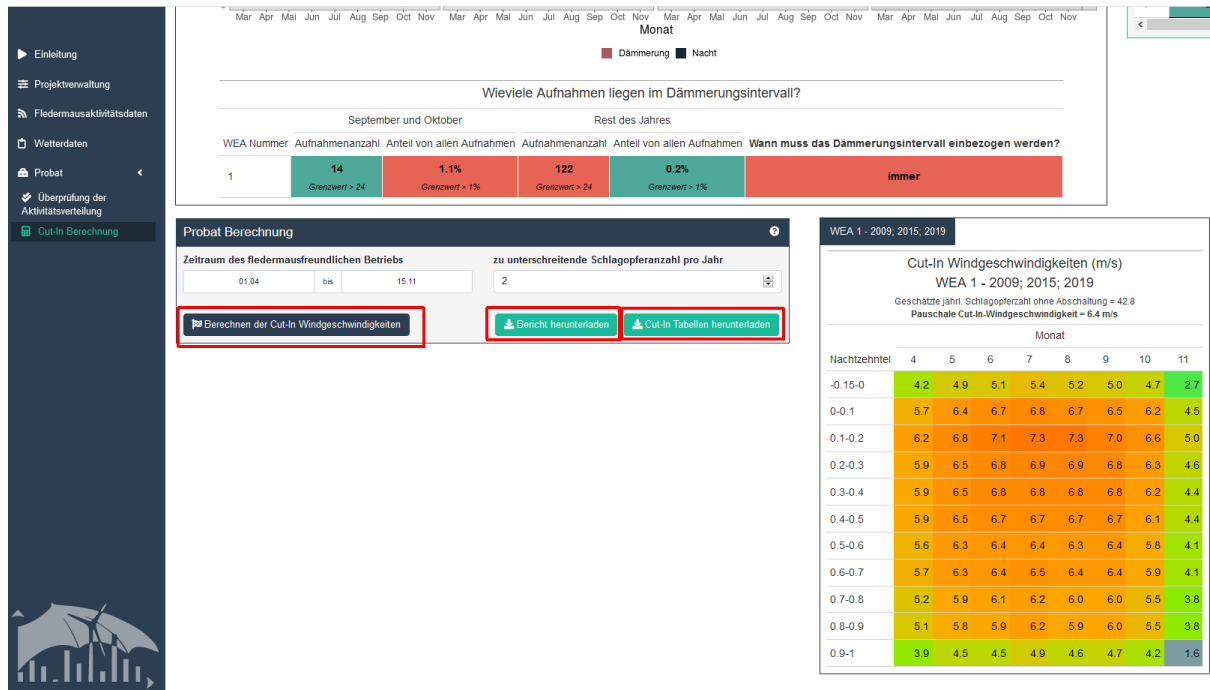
Einleitung
Projektverwaltung
Fledermausaktivitätsdaten
Wetterdaten
Probat
Überprüfung der Aktivitätsverteilung
Cut-In Berechnung

Mar Apr Mai Jun Jul Aug Sep Oct Nov Mar Apr Mai Jun Jul Aug Sep Oct Nov Mar Apr Mai Jun Jul Aug Sep Oct Nov Mar Apr Mai Jun Jul Aug Sep Oct Nov
Monat
Dämmerung Nacht

Wieviele Aufnahmen liegen im Dämmerungsintervall?

| | September und Oktober | | Rest des Jahres | | |
|---|---|---|---|---|---|
| WEA Nummer | Aufnahmenanzahl | Anteil von allen Aufnahmen | Aufnahmenanzahl | Anteil von allen Aufnahmen | Wann muss das Dämmerungsintervall einbezogen werden? |
| 1 | 14 Grenzwert > 24 | 1.1% Grenzwert > 1% | 122 Grenzwert > 24 | 0.2% Grenzwert > 1% | immer |

Probat Berechnung
Zeitraum des fledermausfreundlichen Betriebs
01.04 bis 15.11
zu unterschreitende Schlagopferanzahl pro Jahr
2
Berechnen der Cut-In Windgeschwindigkeiten
Bericht herunterladen
Cut-In Tabellen herunterladen

WEA 1 - 2009; 2015; 2019
Cut-In Windgeschwindigkeiten (m/s)
WEA 1 - 2009; 2015; 2019
Geschätzte jährl. Schlagopferzahl ohne Abschaltung = 42.8
Pauschale Cut-In-Windgeschwindigkeit = 6.4 m/s
Monat

| Nachtzehntel | 4 | 5 | 6 | 7 | 8 | 9 | 10 | 11 |
|---|---|---|---|---|---|---|---|---|
| -0.15-0 | 4.2 | 4.9 | 5.1 | 5.4 | 5.2 | 5.0 | 4.7 | 2.7 |
| 0-0.1 | 5.7 | 6.4 | 6.7 | 6.8 | 6.7 | 6.5 | 6.2 | 4.5 |
| 0.1-0.2 | 6.2 | 6.8 | 7.1 | 7.3 | 7.3 | 7.0 | 6.6 | 5.0 |
| 0.2-0.3 | 5.9 | 6.5 | 6.8 | 6.9 | 6.9 | 6.8 | 6.3 | 4.6 |
| 0.3-0.4 | 5.9 | 6.5 | 6.8 | 6.8 | 6.8 | 6.8 | 6.2 | 4.4 |
| 0.4-0.5 | 5.9 | 6.5 | 6.7 | 6.7 | 6.7 | 6.7 | 6.1 | 4.4 |
| 0.5-0.6 | 5.6 | 6.3 | 6.4 | 6.4 | 6.3 | 6.4 | 5.8 | 4.1 |
| 0.6-0.7 | 5.7 | 6.3 | 6.4 | 6.5 | 6.4 | 6.4 | 5.9 | 4.1 |
| 0.7-0.8 | 5.2 | 5.9 | 6.1 | 6.2 | 6.0 | 6.0 | 5.5 | 3.8 |
| 0.8-0.9 | 5.1 | 5.8 | 5.9 | 6.2 | 5.9 | 6.0 | 5.5 | 3.8 |
| 0.9-1 | 3.9 | 4.5 | 4.5 | 4.9 | 4.6 | 4.7 | 4.2 | 1.6 |